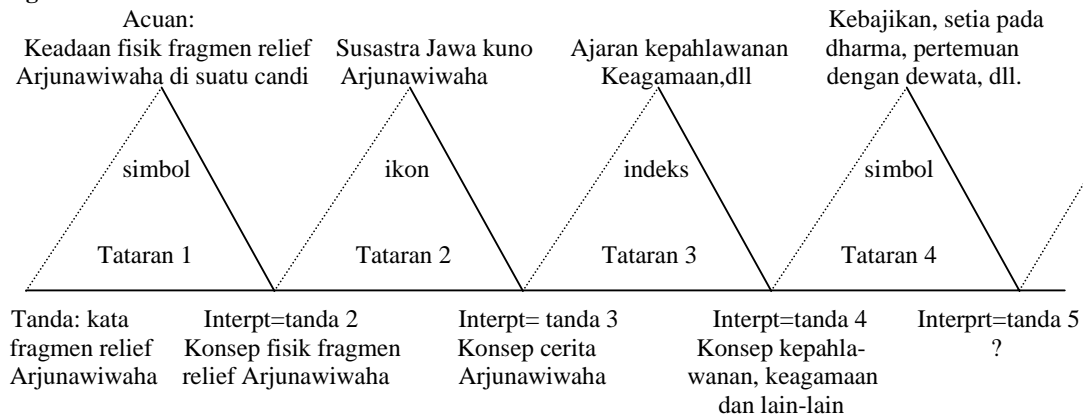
Acuan:
Keadaan fisik fragmen relief Arjunawiwaha di suatu candi

Susastra Jawa kuno Arjunawiwaha

Ajaran kepahlawanan Keagamaan,dll

Kebajikan, setia pada dharma, pertemuan dengan dewata, dll.

simbol

ikon

indeks

simbol

Tataran 1

Tataran 2

Tataran 3

Tataran 4

Tanda: kata fragmen relief Arjunawiwaha

Interpt=tanda 2
Konsep fisik fragmen relief Arjunawiwaha

Interpt= tanda 3
Konsep cerita Arjunawiwaha

Interpt=tanda 4
Konsep kepahlawanan, keagamaan dan lain-lain

Interprt=tanda 5
?